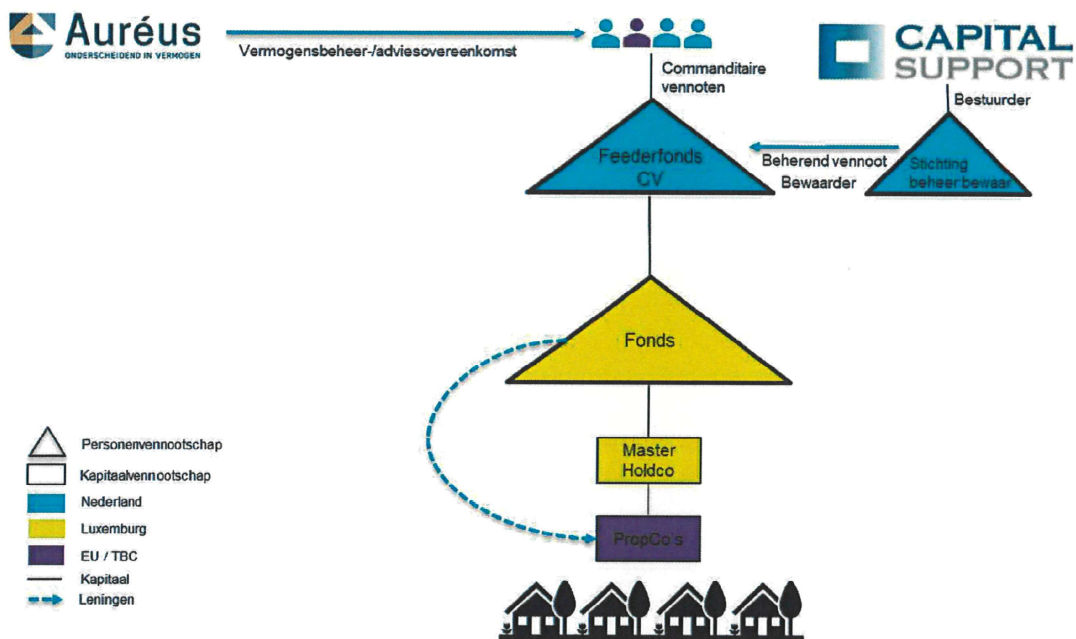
Auréus
ONDERSCHEIDEND IN VERMOGEN

Vermogensbeheer-/adviesovereenkomst

CAPITAL SUPPORT

Commanditaire vennoten

Bestuurder

Feederfonds CV

Beherend vennoot
Bewaarder

Stichting beheer bewaar

Fonds

Master Holdco

PropCo's

Personenvennootschap
Kapitaalvennootschap
Nederland
Luxemburg
EU / TBC
Kapitaal
Leningen